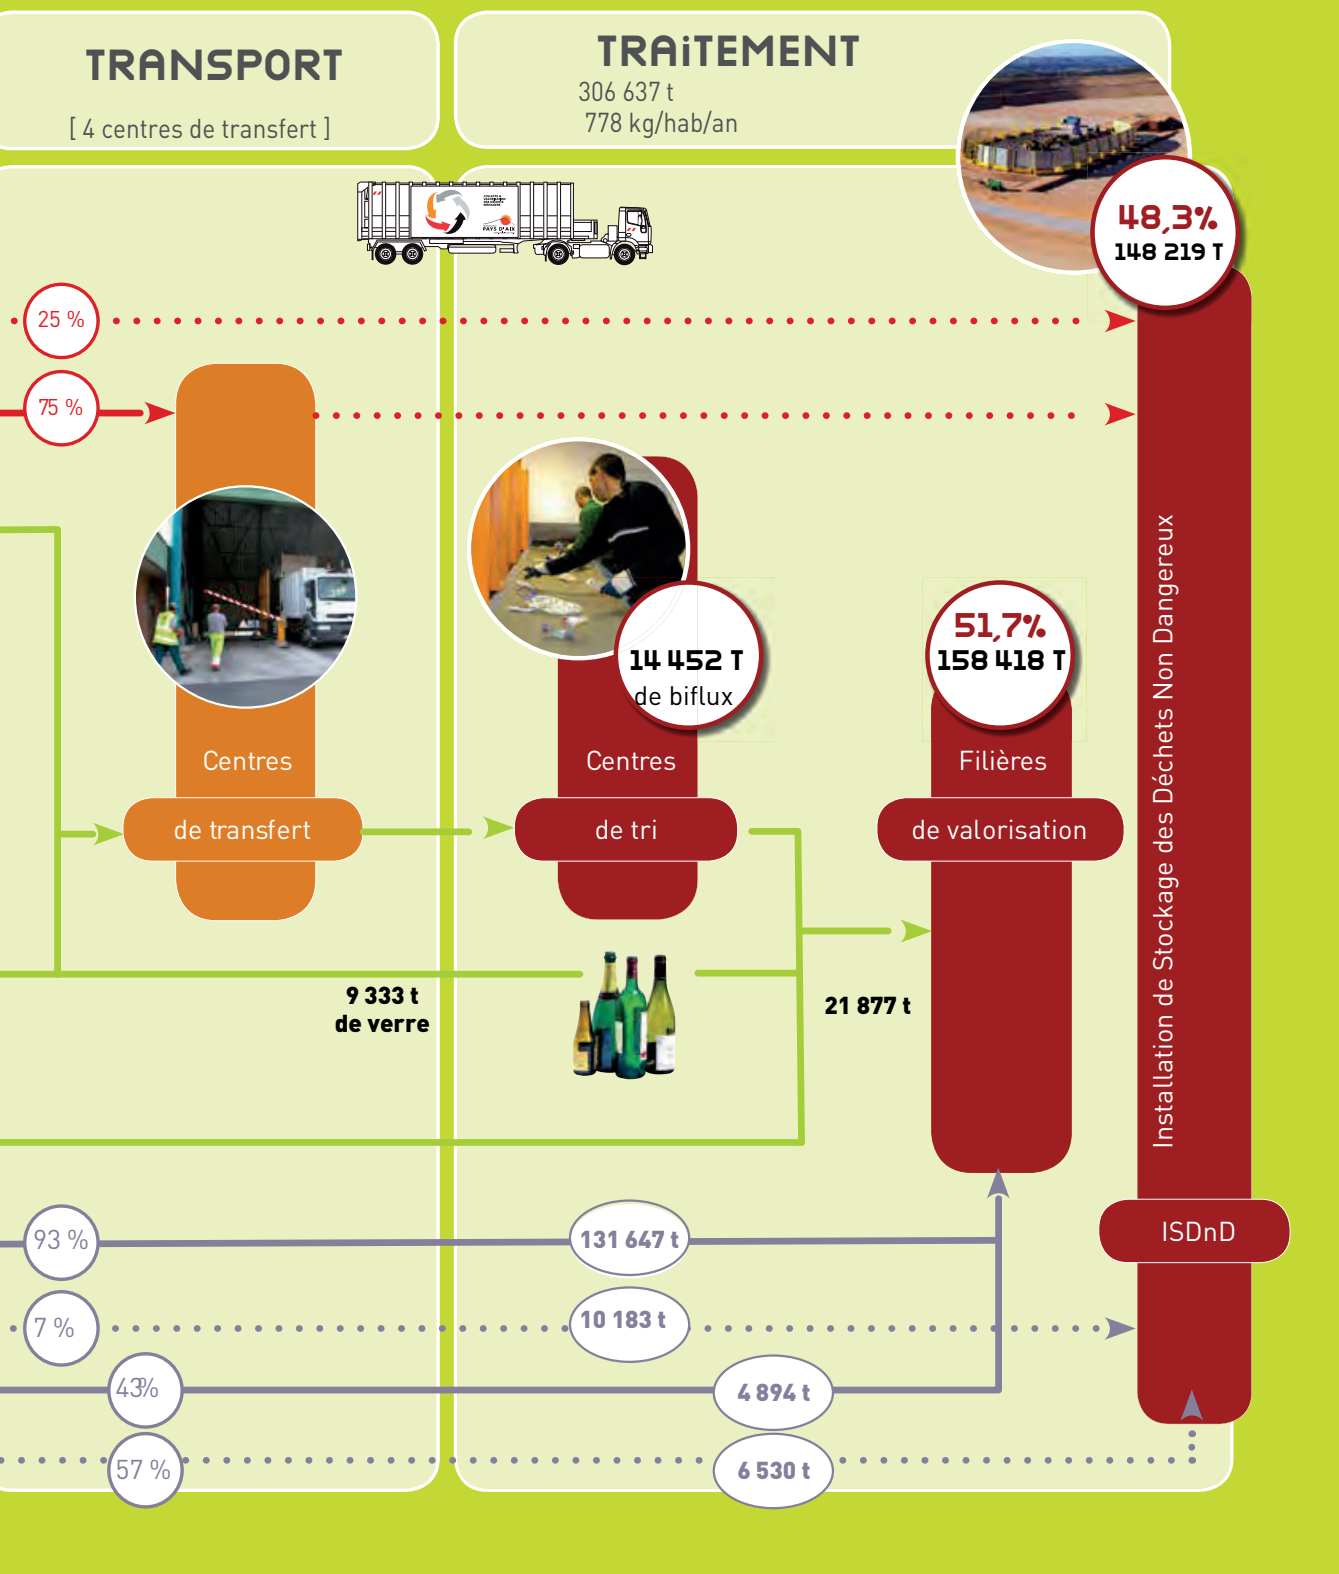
TRANSPORT

[ 4 centres de transfert ]

TRAiTEMENT
306 637 t
778 kg/hab/an

PAYS D'AIX

48,3%
148 219 T

25 %

75 %

14 452 T
de biflux

51,7%
158 418 T

Centres
de transfert

Centres
de tri

Filières
de valorisation

Installation de Stockage des Déchets Non Dangereux

9 333 t
de verre

21 877 t

ISDnD

93 %

131 647 t

7 %

10 183 t

43%

4 894 t

57 %

6 530 t